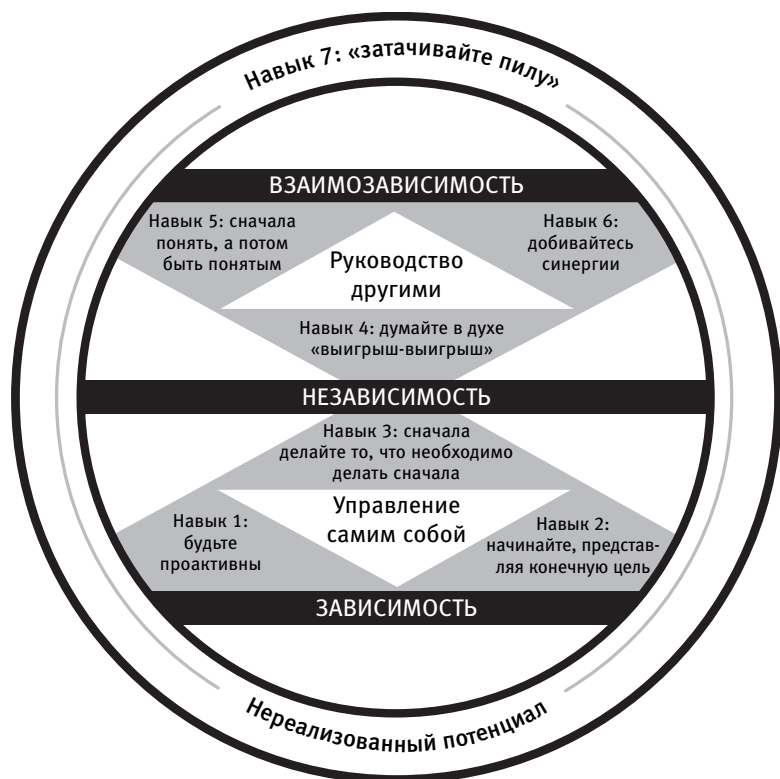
Навык 7: «затачивайте пилу»

ВЗАИМОЗАВИСИМОСТЬ

Навык 5: сначала понять, а потом быть понятым

Руководство другими

Навык 6: добивайтесь синергии

Навык 4: думайте в духе «выигрыш-выигрыш»

НЕЗАВИСИМОСТЬ

Навык 3: сначала делайте то, что необходимо делать сначала

Управление самим собой

Навык 1: будьте проактивны

Навык 2: начинайте, представляя конечную цель

ЗАВИСИМОСТЬ

Нереализованный потенциал